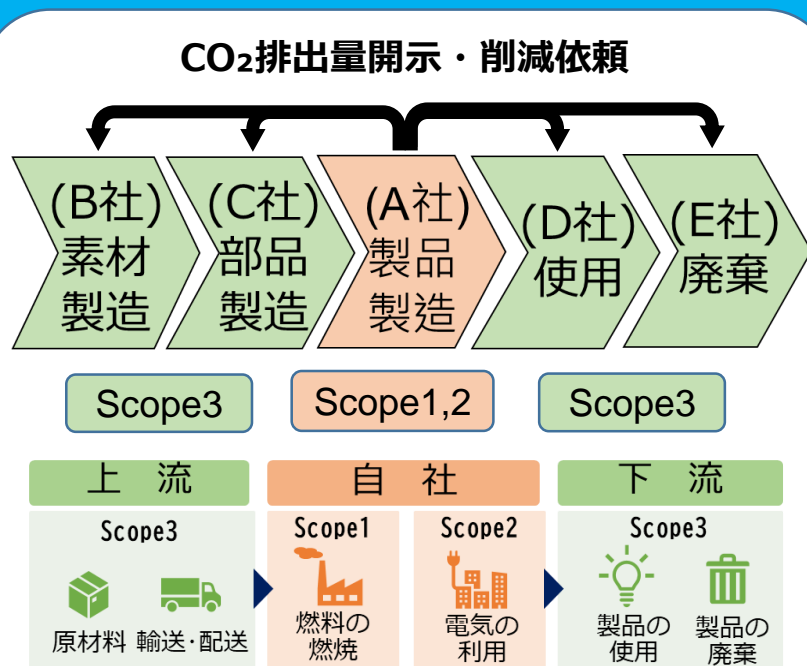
$CO_2$排出量開示・削減依頼

(B社)素材製造

(C社)部品製造

(A社)製品製造

(D社)使用

(E社)廃棄

Scope3

Scope1,2

Scope3

上流

自社

下流

Scope3

原材料

輸送・配送

Scope1

燃料の燃焼

Scope2

電気の利用

Scope3

製品の使用

製品の廃棄